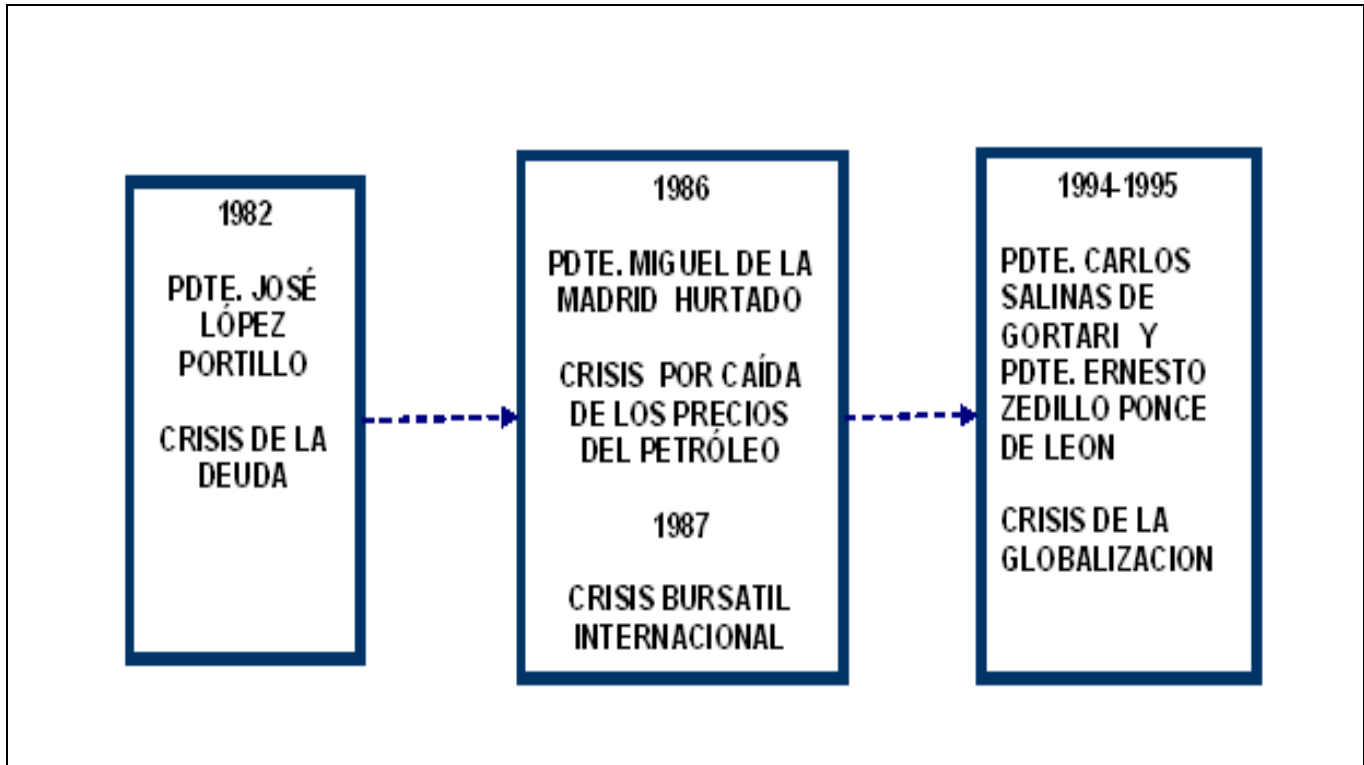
1982

PDTE. JOSÉ LÓPEZ PORTILLO

CRISIS DE LA DEUDA

1986

PDTE. MIGUEL DE LA MADRID HURTADO

CRISIS POR CAÍDA DE LOS PRECIOS DEL PETRÓLEO

1987

CRISIS BURSATIL INTERNACIONAL

1994-1995

PDTE. CARLOS SALINAS DE GORTARI Y PDTE. ERNESTO ZEDILLO PONCE DE LEON

CRISIS DE LA GLOBALIZACION